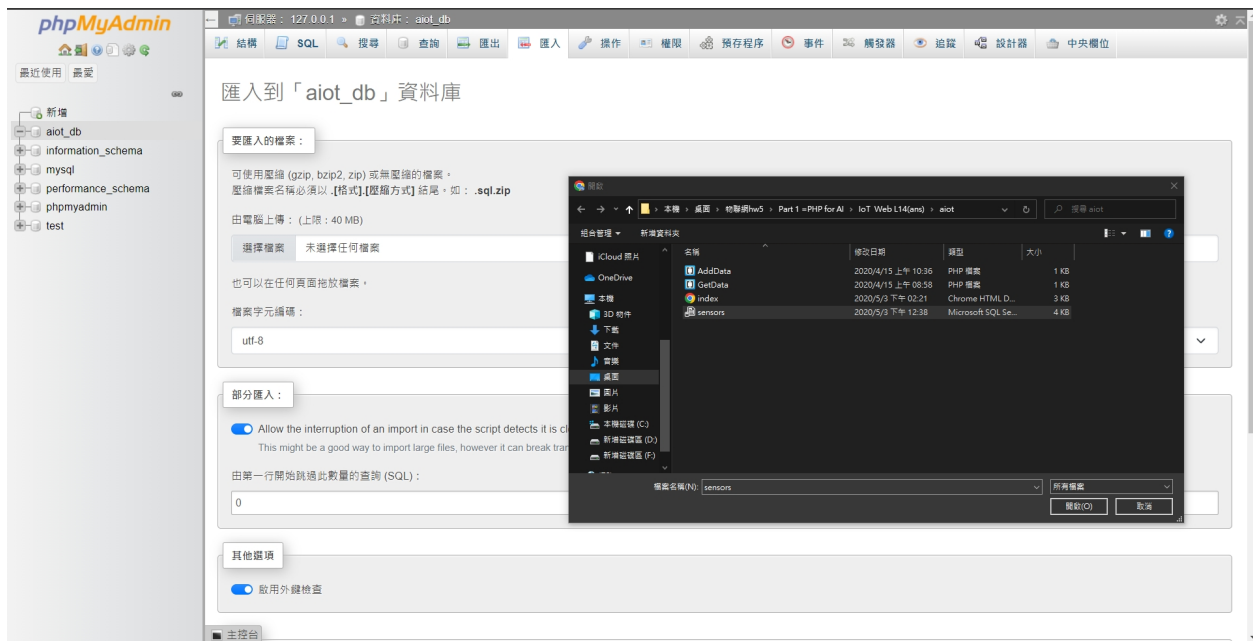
phpMyAdmin

最近使用 最愛

新增
aiot_db
information_schema
mysql
performance_schema
phpmyadmin
test

伺服器：127.0.0.1 » 資料庫：aiot_db

結構 SQL 搜尋 查詢 匯出 匯入 操作 權限 預存程序 事件 觸發器 追蹤 設計器 中央欄位

匯入到「aiot_db」資料庫

要匯入的檔案：

可使用壓縮 (gzip, bzip2, zip) 或無壓縮的檔案。
壓縮檔案名稱必須以 .[格式].[壓縮方式] 結尾。如： .sql.zip

由電腦上傳：(上限：40 MB)

選擇檔案 未選擇任何檔案

也可以在任何頁面拖放檔案。

檔案字元編碼：

utf-8

部分匯入：

Allow the interruption of an import in case the script detects it is cl
This might be a good way to import large files, however it can break tra

由第一行開始跳過此數量的查詢 (SQL)：

0

其他選項

啟用外鍵檢查

主控台

開啟

本機 › 桌面 › 物聯網hw5 › Part 1 =PHP for AI › IoT Web L14(ams) › aiot

搜尋 aiot

組合管理 ▾ 新增資料夾

iCloud 照片
OneDrive
本機
3D 物件
下載
文件
音樂
桌面
圖片
影片
本機磁碟 (C:)
新增磁碟區 (D:)
新增磁碟區 (F:)

| 名稱 | 修改日期 | 類型 | 大小 |
|---|---|---|---|
| AddData | 2020/4/15 上午 10:36 | PHP 檔案 | 1 KB |
| GetData | 2020/4/15 上午 08:58 | PHP 檔案 | 1 KB |
| index | 2020/5/3 下午 02:21 | Chrome HTML D... | 3 KB |
| sensors | 2020/5/3 下午 12:38 | Microsoft SQL Se... | 4 KB |

檔案名稱(N): sensors
所有檔案
開啟(O) 取消